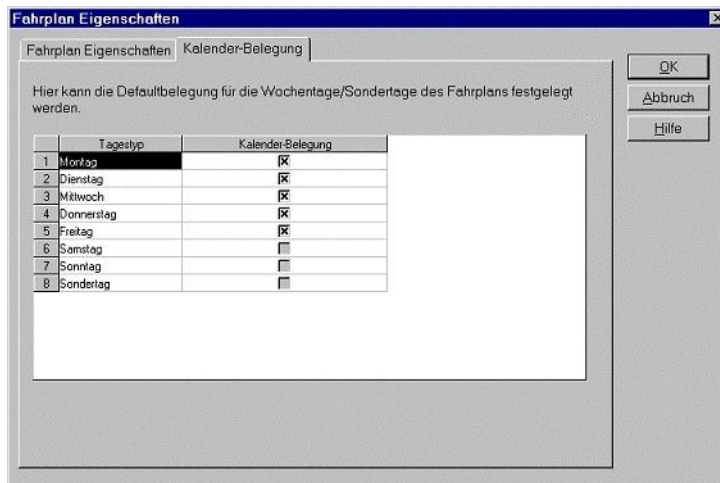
Fahrplan Eigenschaften

Fahrplan Eigenschaften | Kalender-Belegung

Hier kann die Defaultbelegung für die Wochentage/Sondertage des Fahrplans festgelegt werden.

| | Tagestyp | Kalender-Belegung |
|---|---|---|
| 1 | Montag | ☒ |
| 2 | Dienstag | ☒ |
| 3 | Mittwoch | ☒ |
| 4 | Donnerstag | ☒ |
| 5 | Freitag | ☒ |
| 6 | Samstag | ☐ |
| 7 | Sonntag | ☐ |
| 8 | Sondertag | ☐ |

OK
Abbruch
Hilfe